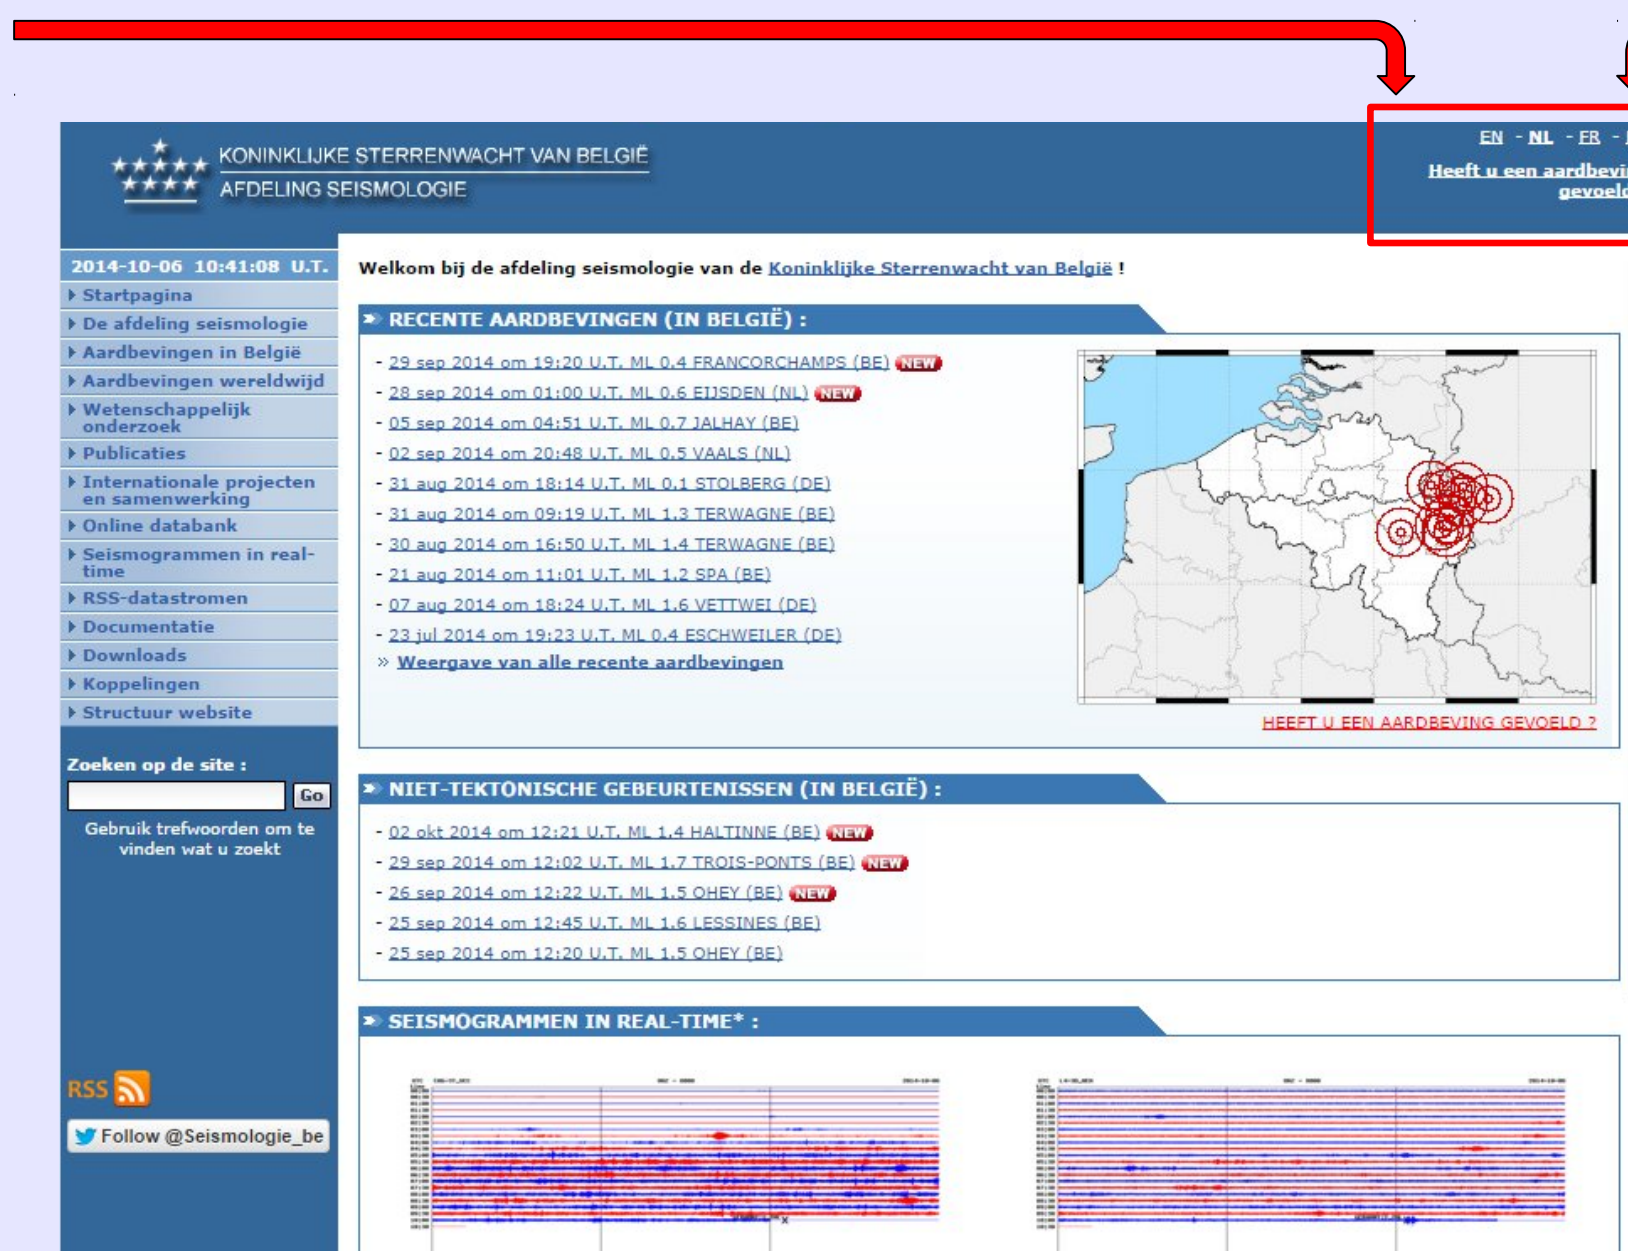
KONINKLIJKE STERRENWACHT VAN BELGIË
AFDELING SEISMOLOGIE

EN - NL - FR - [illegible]
Heeft u een aardbevi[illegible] gevoeld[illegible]

2014-10-06 10:41:08 U.T.
Startpagina
De afdeling seismologie
Aardbevingen in België
Aardbevingen wereldwijd
Wetenschappelijk onderzoek
Publicaties
Internationale projecten en samenwerking
Online databank
Seismogrammen in real-time
RSS-datastromen
Documentatie
Downloads
Koppelingen
Structuur website

Zoeken op de site :
Go
Gebruik trefwoorden om te vinden wat u zoekt

RSS
Follow @Seismologie_be

Welkom bij de afdeling seismologie van de Koninklijke Sterrenwacht van België !

RECENTE AARDBEVINGEN (IN BELGIË) :
- 29 sep 2014 om 19:20 U.T. ML 0.4 FRANCORCHAMPS (BE) NEW
- 28 sep 2014 om 01:00 U.T. ML 0.6 EIJSDEN (NL) NEW
- 05 sep 2014 om 04:51 U.T. ML 0.7 JALHAY (BE)
- 02 sep 2014 om 20:48 U.T. ML 0.5 VAALS (NL)
- 31 aug 2014 om 18:14 U.T. ML 0.1 STOLBERG (DE)
- 31 aug 2014 om 09:19 U.T. ML 1.3 TERWAGNE (BE)
- 30 aug 2014 om 16:50 U.T. ML 1.4 TERWAGNE (BE)
- 21 aug 2014 om 11:01 U.T. ML 1.2 SPA (BE)
- 07 aug 2014 om 18:24 U.T. ML 1.6 VETTWEI (DE)
- 23 jul 2014 om 19:23 U.T. ML 0.4 ESCHWEILER (DE)
» Weergave van alle recente aardbevingen
HEEFT U EEN AARDBEVING GEVOELD ?

NIET-TEKTONISCHE GEBEURTENISSEN (IN BELGIË) :
- 02 okt 2014 om 12:21 U.T. ML 1.4 HALTINNE (BE) NEW
- 29 sep 2014 om 12:02 U.T. ML 1.7 TROIS-PONTS (BE) NEW
- 26 sep 2014 om 12:22 U.T. ML 1.5 OHEY (BE) NEW
- 25 sep 2014 om 12:45 U.T. ML 1.6 LESSINES (BE)
- 25 sep 2014 om 12:20 U.T. ML 1.5 OHEY (BE)

SEISMOGRAMMEN IN REAL-TIME* :